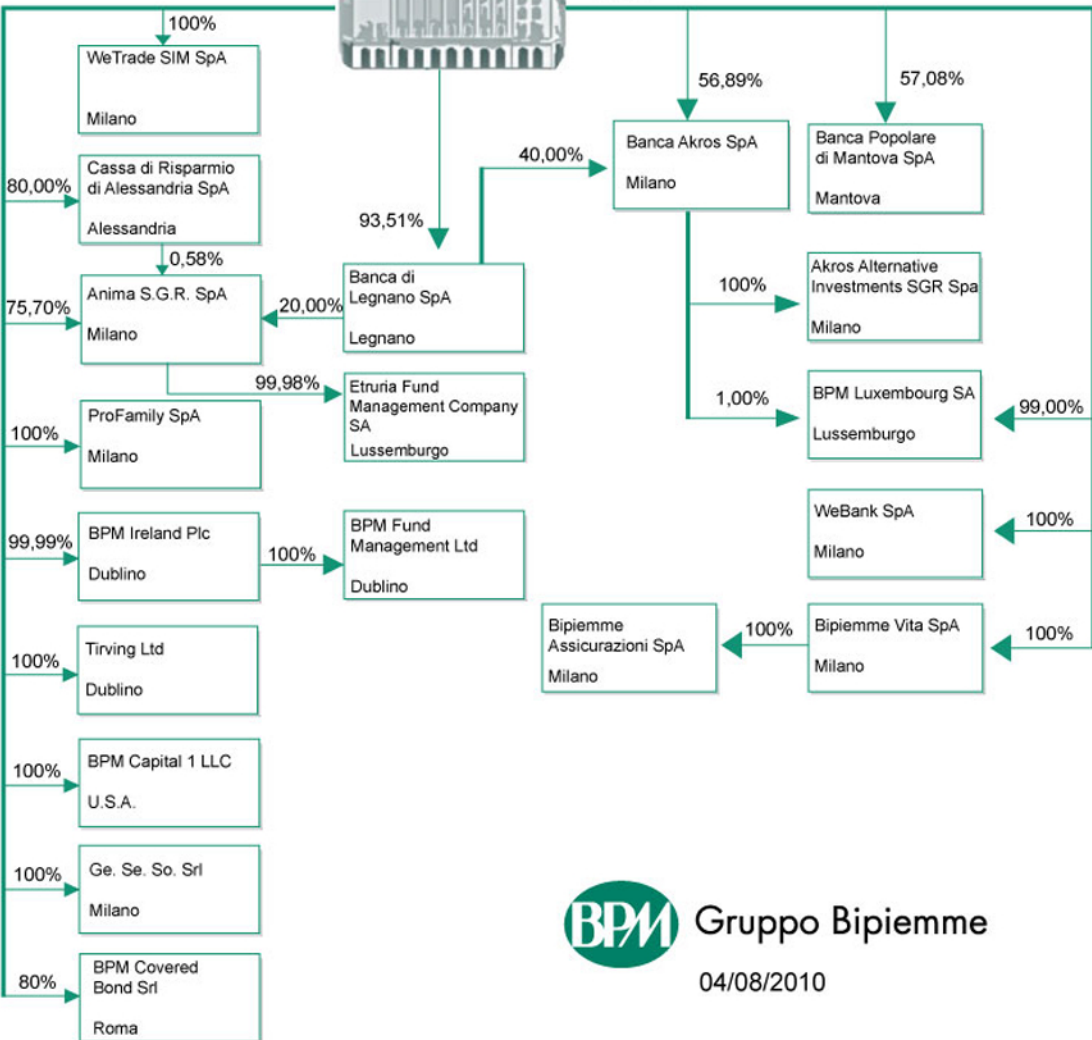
100%

WeTrade SIM SpA

Milano

56,89%

57,08%

80,00%

Cassa di Risparmio di Alessandria SpA

Alessandria

40,00%

Banca Akros SpA

Milano

Banca Popolare di Mantova SpA

Mantova

93,51%

0,58%

75,70%

Anima S.G.R. SpA

Milano

20,00%

Banca di Legnano SpA

Legnano

100%

Akros Alternative Investments SGR Spa

Milano

99,98%

Etruria Fund Management Company SA

Lussemburgo

1,00%

BPM Luxembourg SA

Lussemburgo

99,00%

100%

ProFamily SpA

Milano

WeBank SpA

Milano

100%

99,99%

BPM Ireland Plc

Dublino

100%

BPM Fund Management Ltd

Dublino

Bipiemme Assicurazioni SpA

Milano

100%

Bipiemme Vita SpA

Milano

100%

100%

Tirving Ltd

Dublino

100%

BPM Capital 1 LLC

U.S.A.

100%

Ge. Se. So. Srl

Milano

BPM Gruppo Bipiemme

04/08/2010

80%

BPM Covered Bond Srl

Roma